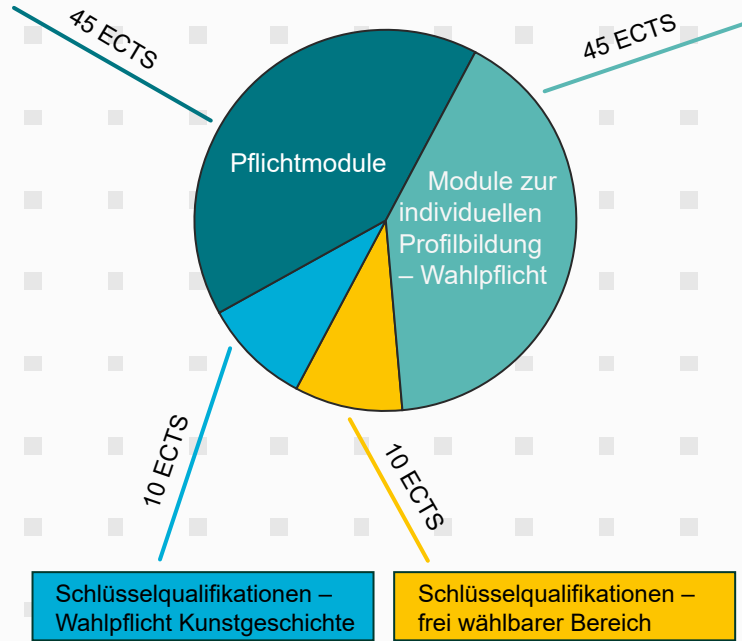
45 ECTS

45 ECTS

Pflichtmodule

Module zur individuellen Profilbildung – Wahlpflicht

10 ECTS

10 ECTS

Schlüsselqualifikationen – Wahlpflicht Kunstgeschichte

Schlüsselqualifikationen – frei wählbarer Bereich